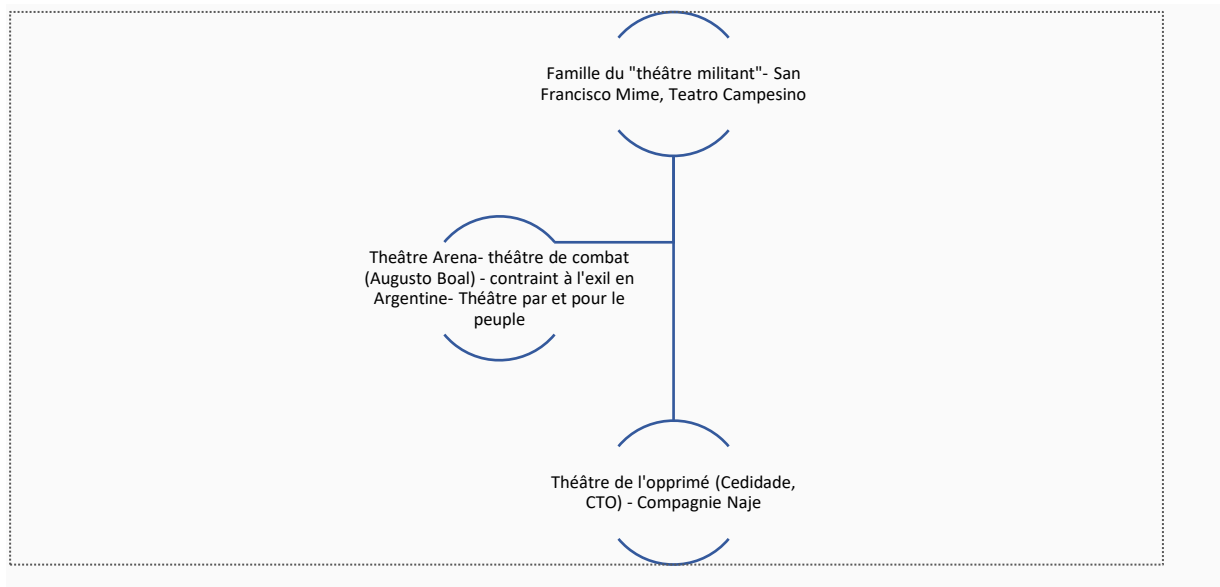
Famille du "théâtre militant"- San Francisco Mime, Teatro Campesino

Theâtre Arena- théâtre de combat (Augusto Boal) - contraint à l'exil en Argentine- Théâtre par et pour le peuple

Théâtre de l'opprimé (Cedidade, CTO) - Compagnie Naje